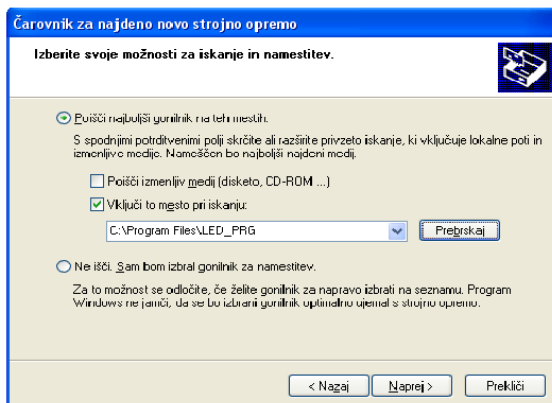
Čarovnik za najdeno novo strojno opremo

Izberite svoje možnosti za iskanje in namestitev.

Poišči najboljši gonilnik na teh mestih.

S spodnjimi potrditvenimi polji skrčite ali razširite privzeto iskanje, ki vključuje lokalne poti in izmenljive medije. Nameščen bo najboljši najdeni medij.

Poišči izmenljiv medij (disketo, CD-ROM ...)

Vključi to mesto pri iskanju:

C:\Program Files\LED_PRG

Prebrskaj

Ne išči. Sam bom izbral gonilnik za namestitev.

Za to možnost se odločite, če želite gonilnik za napravo izbrati na seznamu. Program Windows ne jamči, da se bo izbrani gonilnik optimalno ujemal s strojno opremo.

< Nazaj

Naprej >

Prekliči